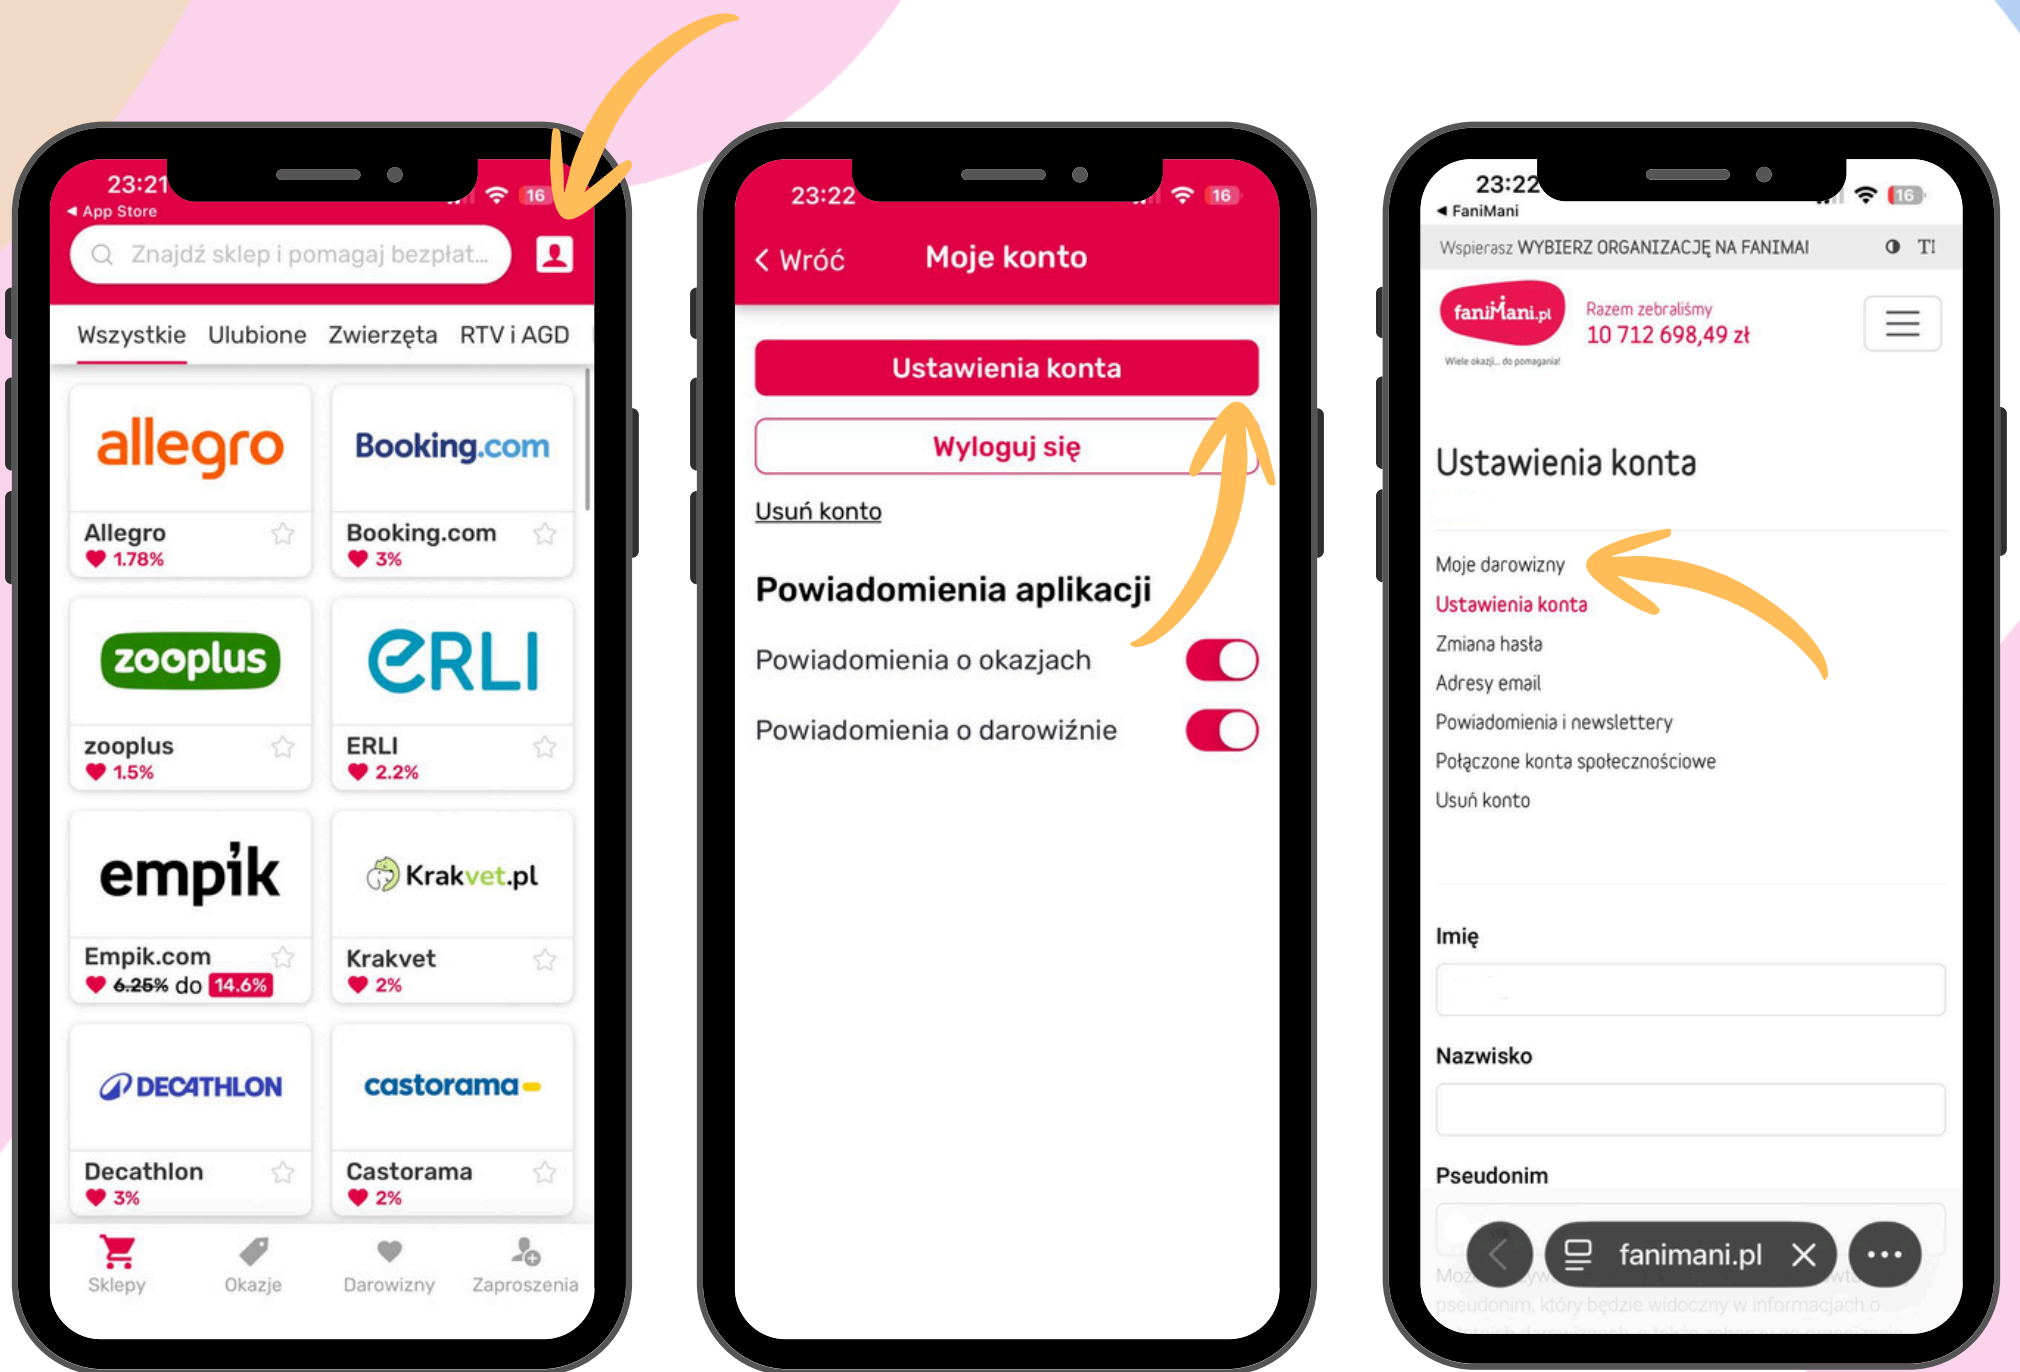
23:21
◂ App Store
16
Znajdź sklep i pomagaj bezpłat...

Wszystkie Ulubione Zwierzęta RTV i AGD

allegro
Allegro
1.78%

Booking.com
Booking.com
3%

zooplus
zooplus
1.5%

ERLI
ERLI
2.2%

empik
Empik.com
6.25% do 14.6%

Krakvet.pl
Krakvet
2%

DECATHLON
Decathlon
3%

castorama
Castorama
2%

Sklepy Okazje Darowizny Zaproszenia

23:22
16
< Wróć Moje konto

Ustawienia konta

Wyloguj się

Usuń konto

Powiadomienia aplikacji

Powiadomienia o okazjach

Powiadomienia o darowiźnie

23:22
◂ FaniMani
16
Wspierasz WYBIERZ ORGANIZACJĘ NA FANIMAI

faniMani.pl
Wiele okazji... do pomagania!
Razem zebraliśmy
10 712 698,49 zł

Ustawienia konta

Moje darowizny
Ustawienia konta
Zmiana hasła
Adresy email
Powiadomienia i newslettery
Połączone konta społecznościowe
Usuń konto

Imię

Nazwisko

Pseudonim

fanimani.pl

Moż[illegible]
pseudonim, który będzie widoczny w informacjach o
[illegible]